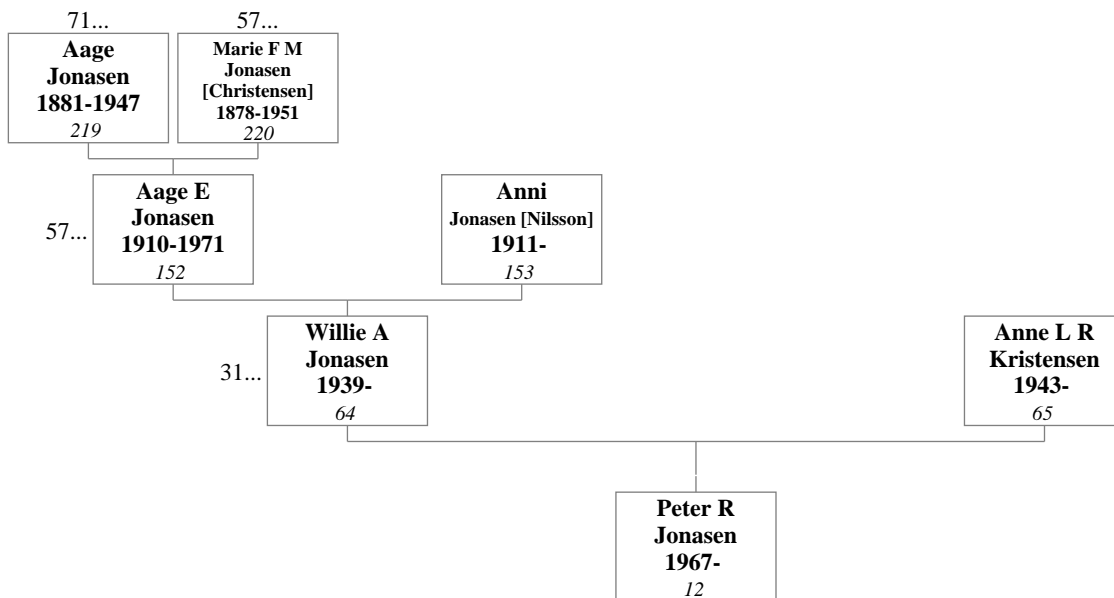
71...
Aage Jonasen 1881-1947
219

57...
Marie F M Jonasen [Christensen] 1878-1951
220

57...
Aage E Jonasen 1910-1971
152

Anni Jonasen [Nilsson] 1911-
153

31...
Willie A Jonasen 1939-
64

Anne L R Kristensen 1943-
65

Peter R Jonasen 1967-
12